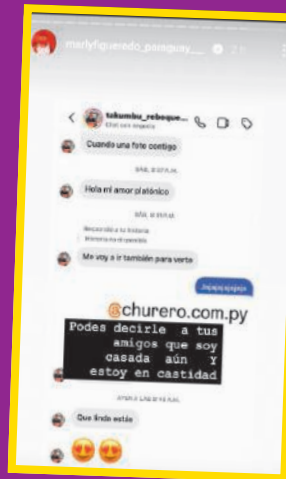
marlyfigueredo_paraguay___ 2 h

tukumbu_reboque...
Chat con negocio

Cuando una foto contigo

Hola mi amor platónico

Me voy a ir también para verte

Jajajajajaja

@churero.com.py

Podes decirle a tus amigos que soy casada aún Y estoy en castidad

Que linda estás

😍😍